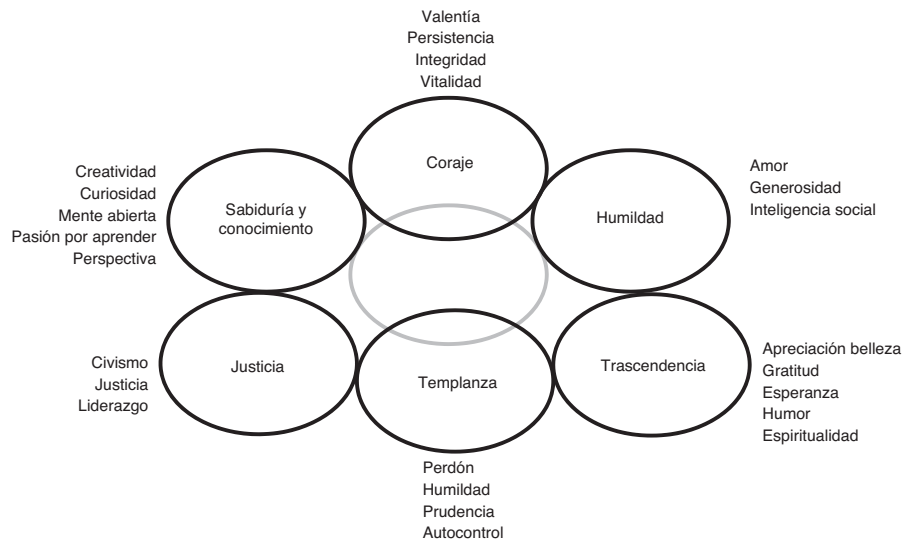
Valentía
Persistencia
Integridad
Vitalidad

Coraje

Creatividad
Curiosidad
Mente abierta
Pasión por aprender
Perspectiva

Sabiduría y conocimiento

Humildad

Amor
Generosidad
Inteligencia social

Civismo
Justicia
Liderazgo

Justicia

Templanza

Trascendencia

Apreciación belleza
Gratitud
Esperanza
Humor
Espiritualidad

Perdón
Humildad
Prudencia
Autocontrol